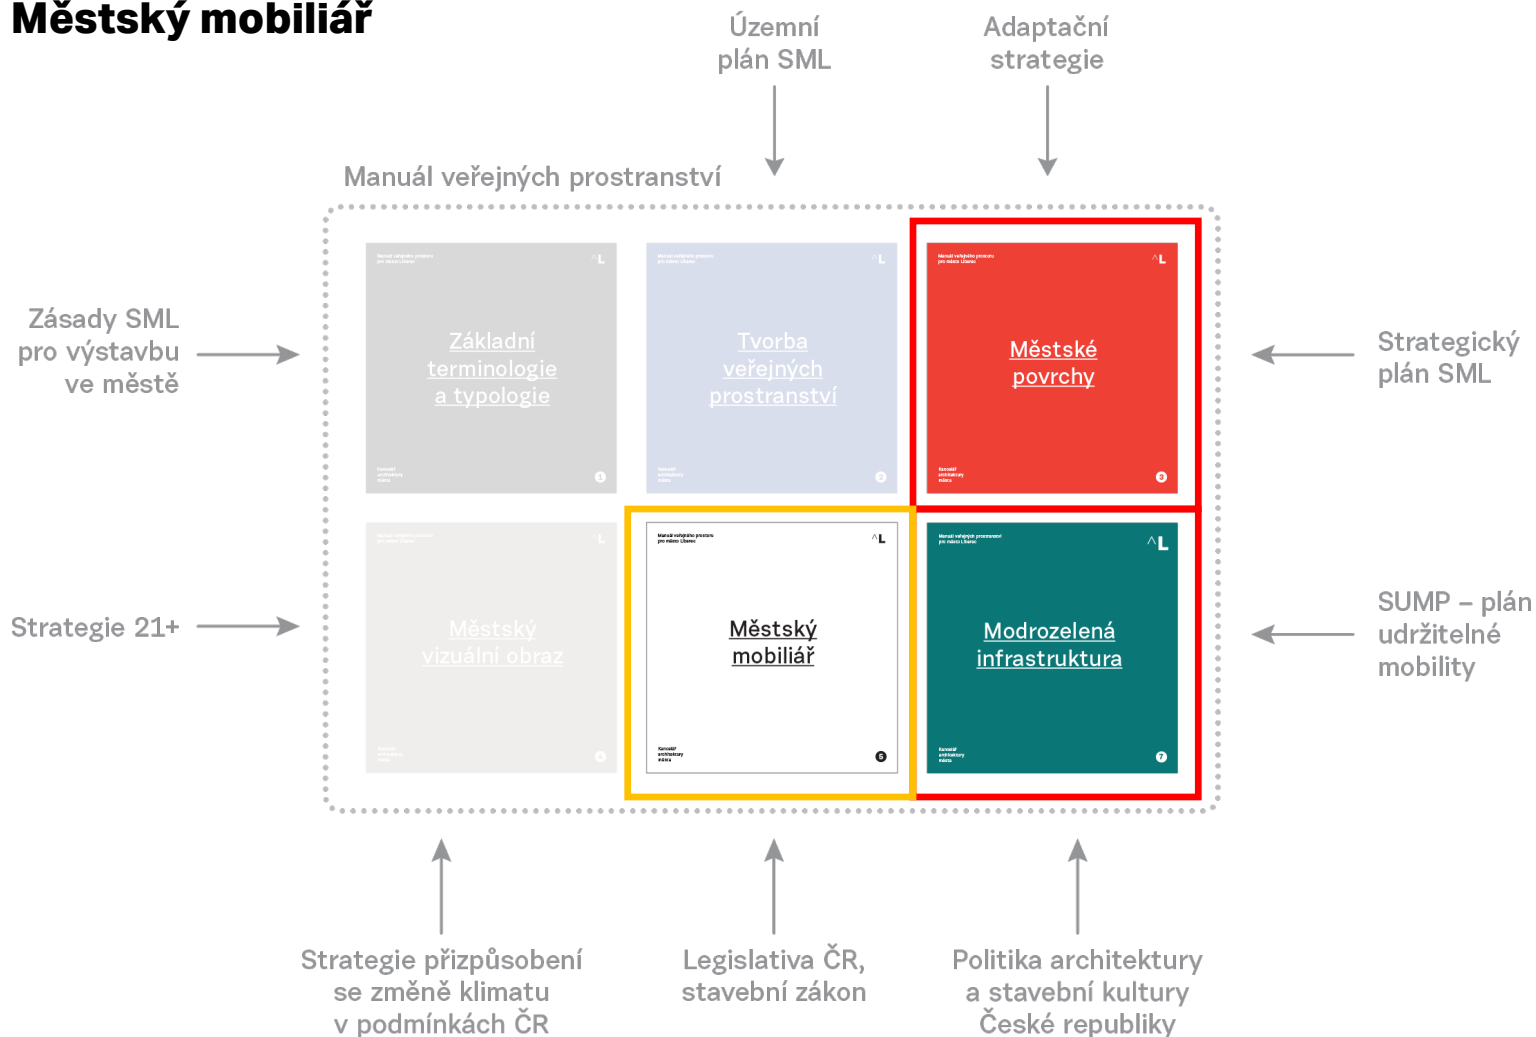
Městský mobiliář

Územní plán SML

Adaptační strategie

Manuál veřejných prostranství

Zásady SML pro výstavbu ve městě

Manuál veřejného prostoru pro město Liberec

Základní terminologie a typologie

Kancelář architektury města

1

Manuál veřejného prostoru pro město Liberec

Tvorba veřejných prostranství

Kancelář architektury města

2

Manuál veřejného prostoru pro město Liberec

Městské povrchy

Kancelář architektury města

3

Strategický plán SML

Strategie 21+

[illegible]

Městský vizuální obraz

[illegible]

Manuál veřejného prostoru pro město Liberec

Městský mobiliář

Kancelář architektury města

5

Manuál veřejných prostranství pro město Liberec

Modrozelená infrastruktura

Kancelář architektury města

7

SUMP – plán udržitelné mobility

Strategie přizpůsobení se změně klimatu v podmínkách ČR

Legislativa ČR, stavební zákon

Politika architektury a stavební kultury České republiky